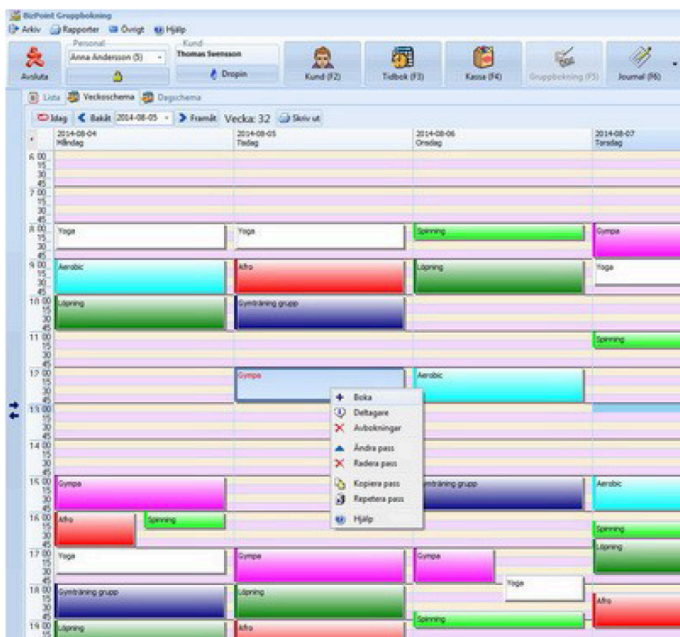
BizPoint Gruppbokning

Arkiv Rapporter Övrigt Hjälp

Avsluta

Personal
Anna Andersson (5)

Kund
Thomas Svensson

Dropin

Kund (F2)

Tidbok (F3)

Kassa (F4)

Gruppbokning (F5)

Journal (F6)

Lista Veckoschema Dagschema

Idag Bakåt 2014-08-05 Framåt Vecka: 32 Skriv ut

| | 2014-08-04 Måndag | 2014-08-05 Tisdag | 2014-08-06 Onsdag | 2014-08-07 Torsdag |
|---|---|---|---|---|
| 6 00 15 30 45 | | | | |
| 7 00 15 30 45 | | | | |
| 8 00 15 30 45 | Yoga | Yoga | Spinning | Gympa |
| 9 00 15 30 45 | Aerobic | Afro | Löpning | Yoga |
| 10 00 15 30 45 | Löpning | Gymträning grupp | | |
| 11 00 15 30 45 | | | | Spinning |
| 12 00 15 30 45 | | Gympa | Aerobic | |
| 13 00 15 30 45 | | | | |
| 14 00 15 30 45 | | | | |
| 15 00 15 30 45 | Gympa | | Gymträning grupp | Aerobic |
| 16 00 15 30 45 | Afro Spinning | | | Spinning Löpning |
| 17 00 15 30 45 | Yoga | Gympa | Gympa Yoga | |
| 18 00 15 30 45 | Gymträning grupp | Löpning | | Afro |
| 19 00 | Löpning | Afro | Spinning | |

Boka
Deltagare
Avbokningar
Ändra pass
Radera pass
Kopiera pass
Repetera pass
Hjälp